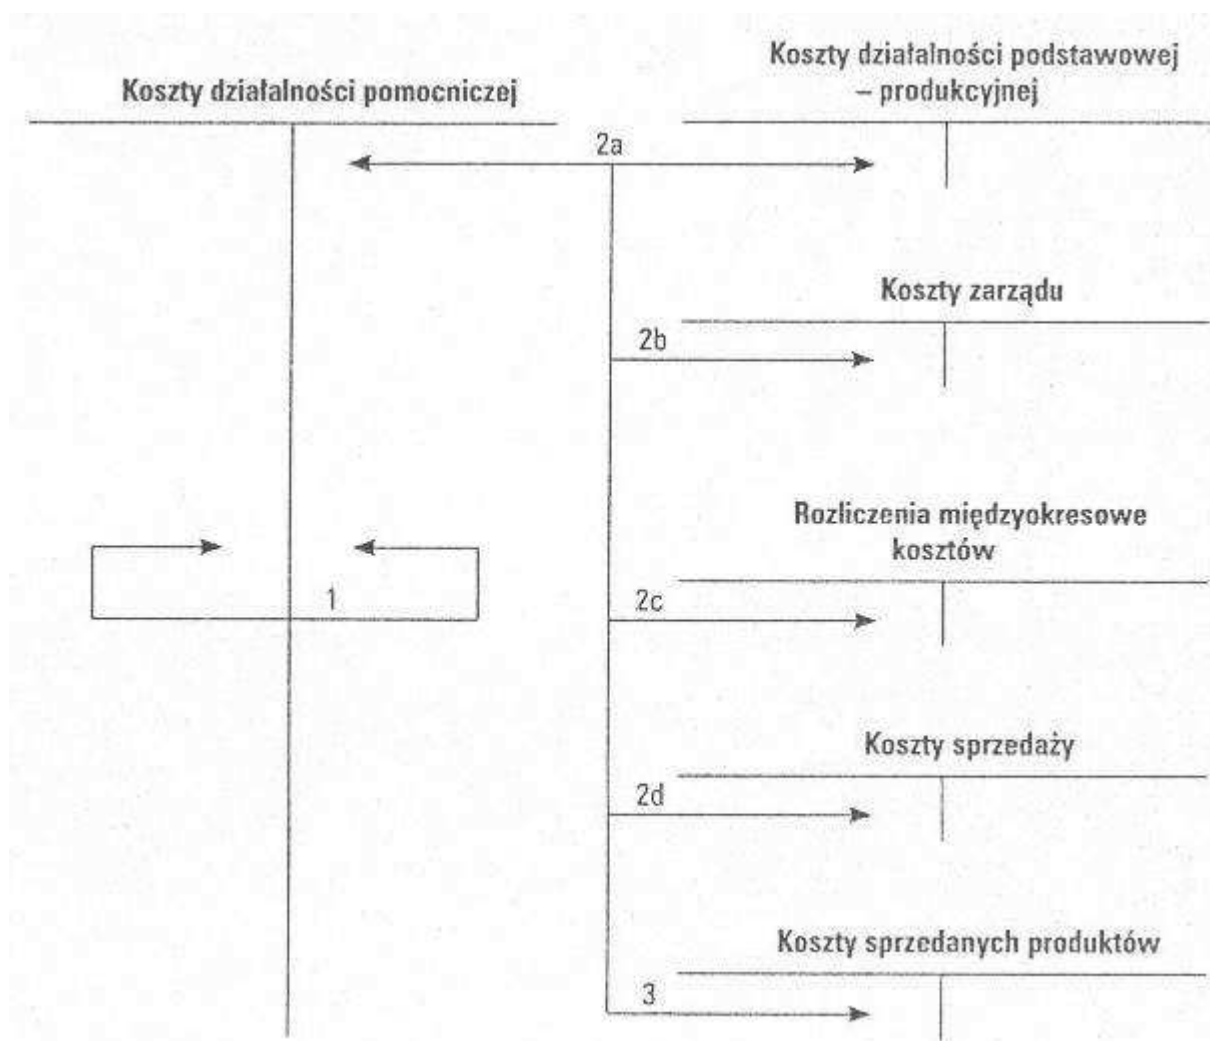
Koszty działalności pomocniczej

Koszty działalności podstawowej – produkcyjnej

2a

Koszty zarządu

2b

Rozliczenia międzyokresowe kosztów

1

2c

Koszty sprzedaży

2d

Koszty sprzedanych produktów

3